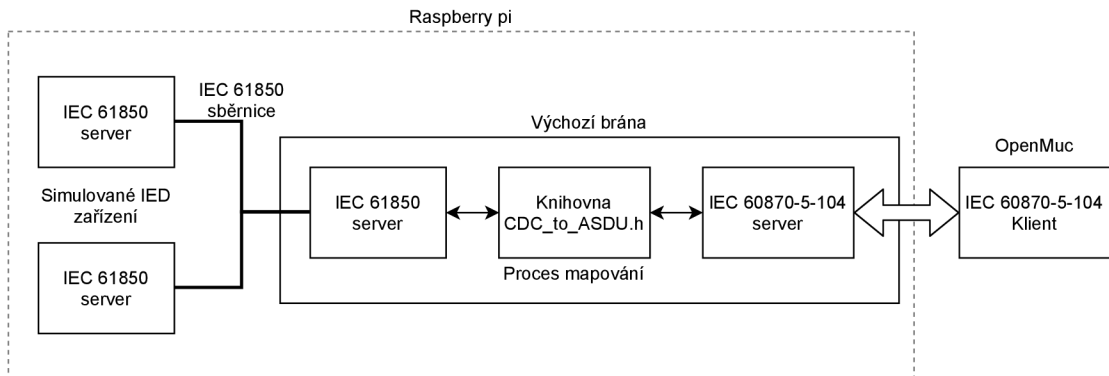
Raspberry pi

IEC 61850 server

IEC 61850 sběrnice

Simulované IED zařízení

IEC 61850 server

Výchozí brána

IEC 61850 server

Knihovna CDC_to_ASDU.h

IEC 60870-5-104 server

Proces mapování

OpenMuc

IEC 60870-5-104 Klient